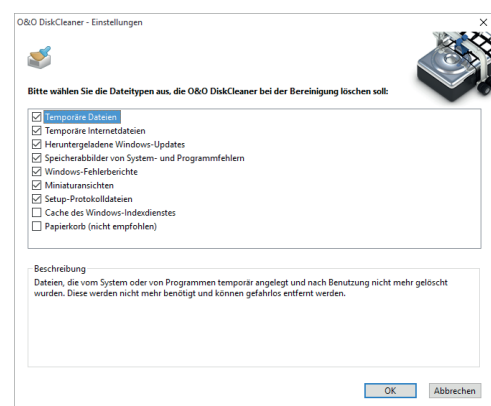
O&O DiskCleaner - Einstellungen

X

Bitte wählen Sie die Dateitypen aus, die O&O DiskCleaner bei der Bereinigung löschen soll:

☑ Temporäre Dateien
☑ Temporäre Internetdateien
☑ Heruntergeladene Windows-Updates
☑ Speicherabbilder von System- und Programmfehlern
☑ Windows-Fehlerberichte
☑ Miniaturansichten
☑ Setup-Protokolldateien
☐ Cache des Windows-Indexdienstes
☐ Papierkorb (nicht empfohlen)

Beschreibung

Dateien, die vom System oder von Programmen temporär angelegt und nach Benutzung nicht mehr gelöscht wurden. Diese werden nicht mehr benötigt und können gefahrlos entfernt werden.

OK | Abbrechen